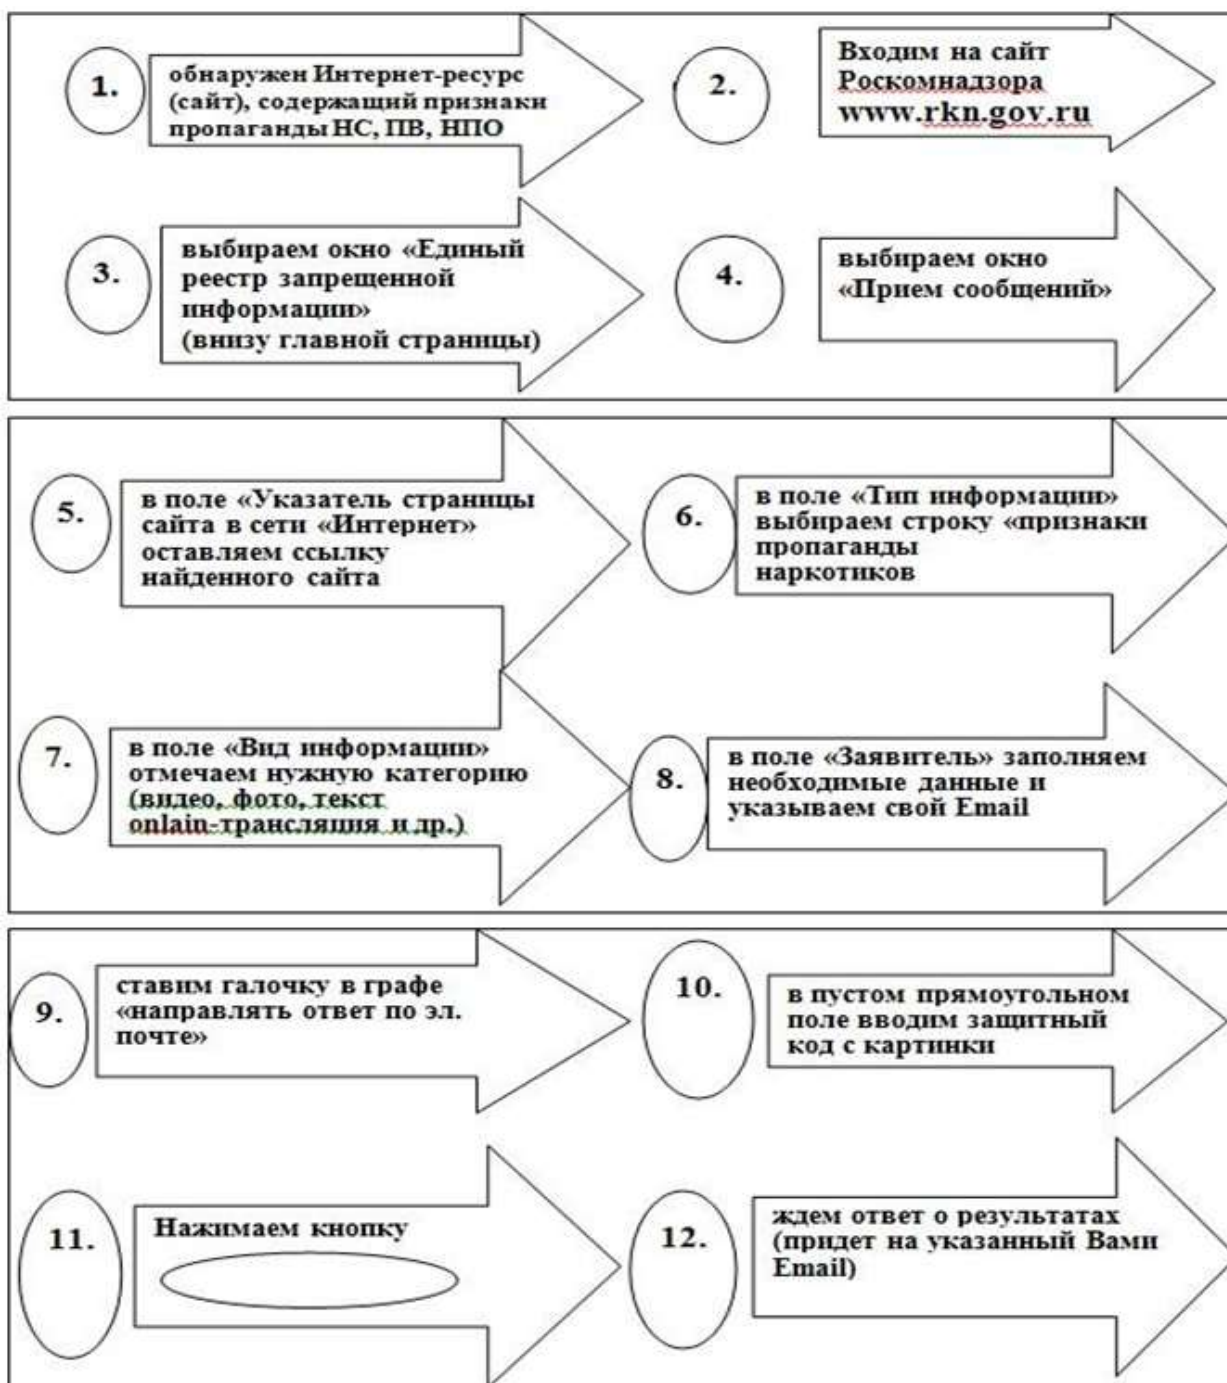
1.

обнаружен Интернет-ресурс (сайт), содержащий признаки пропаганды НС, ПВ, НПО

2.

Входим на сайт Роскомнадзора www.rkn.gov.ru

3.

выбираем окно «Единый реестр запрещенной информации» (внизу главной страницы)

4.

выбираем окно «Прием сообщений»

5.

в поле «Указатель страницы сайта в сети «Интернет» оставляем ссылку найденного сайта

6.

в поле «Тип информации» выбираем строку «признаки пропаганды наркотиков

7.

в поле «Вид информации» отмечаем нужную категорию (видео, фото, текст onlain-трансляция и др.)

8.

в поле «Заявитель» заполняем необходимые данные и указываем свой Email

9.

ставим галочку в графе «направлять ответ по эл. почте»

10.

в пустом прямоугольном поле вводим защитный код с картинки

11.

Нажимаем кнопку

12.

ждем ответ о результатах (придет на указанный Вами Email)